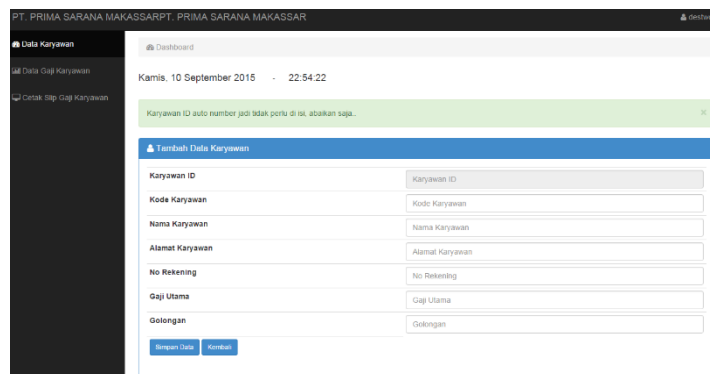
PT. PRIMA SARANA MAKASSARPT. PRIMA SARANA MAKASSAR

deshi

Data Karyawan

Data Gaji Karyawan

Cetak Slip Gaji Karyawan

Dashboard

Kamis, 10 September 2015 - 22:54:22

Karyawan ID auto number jadi tidak perlu di isi, abaikan saja..

×

Tambah Data Karyawan

| | |
|---|---|
| Karyawan ID | Karyawan ID |
| Kode Karyawan | Kode Karyawan |
| Nama Karyawan | Nama Karyawan |
| Alamat Karyawan | Alamat Karyawan |
| No Rekening | No Rekening |
| Gaji Utama | Gaji Utama |
| Golongan | Golongan |

Simpan Data Kembali